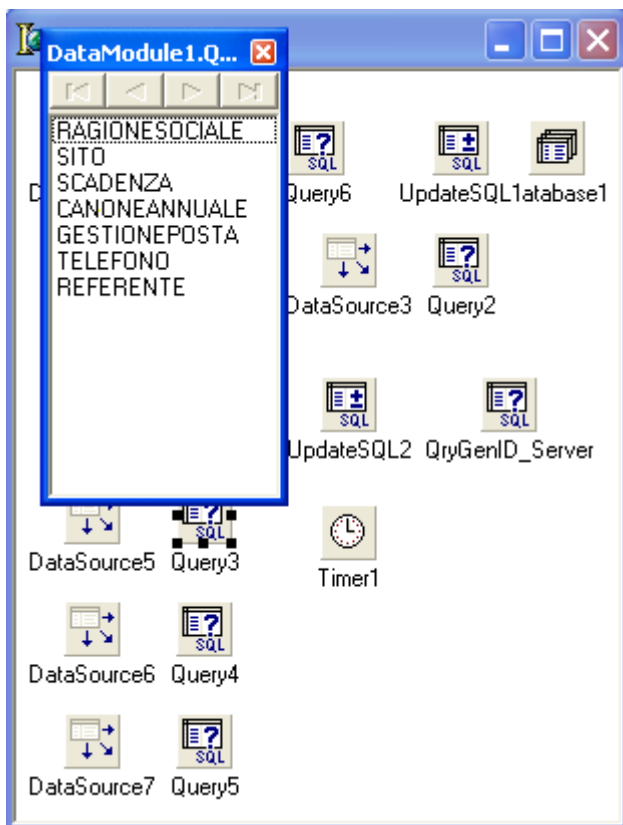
DataModule1.Q...

RAGIONESOCIALE
SITO
SCADENZA
CANONEANNUALE
GESTIONEPOSTA
TELEFONO
REFERENTE

SQL
Query6

SQL
UpdateSQL1

atabase1

D

DataSource3

SQL
Query2

SQL
UpdateSQL2

SQL
QryGenID_Server

DataSource5

SQL
Query3

Timer1

DataSource6

SQL
Query4

DataSource7

SQL
Query5